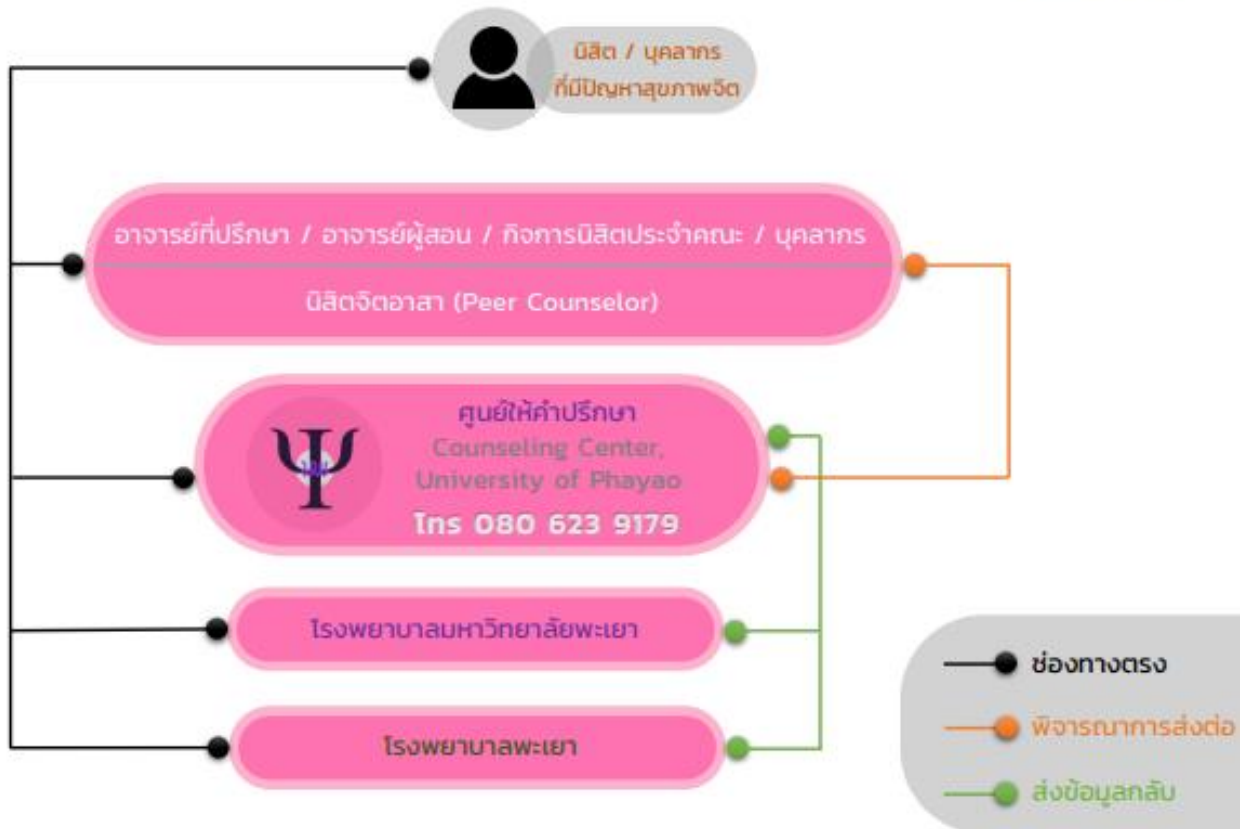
นิสิต / บุคลากร
ที่มีปัญหาสุขภาพจิต

อาจารย์ที่ปรึกษา / อาจารย์ผู้สอน / กิจการนิสิตประจำคณะ / บุคลากร

นิสิตจิตอาสา (Peer Counselor)

ศูนย์ให้คำปรึกษา
Counseling Center,
University of Phayao
โทร 080 623 9179

โรงพยาบาลมหาวิทยาลัยพะเยา

โรงพยาบาลพะเยา

ช่องทางตรง
พิจารณาการส่งต่อ
ส่งข้อมูลกลับ